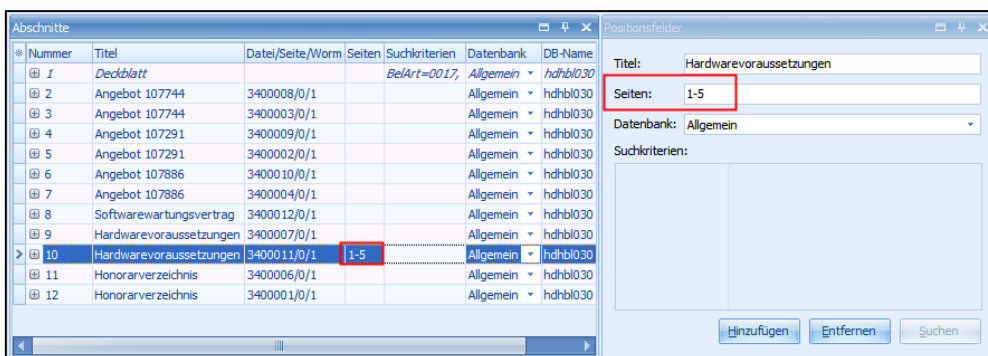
Abschnitte

| Nummer | Titel | Datei/Seite/Worm | Seiten | Suchkriterien | Datenbank | DB-Name |
|---|---|---|---|---|---|---|
| 1 | Deckblatt | | | BelArt=0017, | Allgemein | hdhbl030 |
| 2 | Angebot 107744 | 3400008/0/1 | | | Allgemein | hdhbl030 |
| 3 | Angebot 107744 | 3400003/0/1 | | | Allgemein | hdhbl030 |
| 4 | Angebot 107291 | 3400009/0/1 | | | Allgemein | hdhbl030 |
| 5 | Angebot 107291 | 3400002/0/1 | | | Allgemein | hdhbl030 |
| 6 | Angebot 107886 | 3400010/0/1 | | | Allgemein | hdhbl030 |
| 7 | Angebot 107886 | 3400004/0/1 | | | Allgemein | hdhbl030 |
| 8 | Softwarewartungsvertrag | 3400012/0/1 | | | Allgemein | hdhbl030 |
| 9 | Hardwarevoraussetzungen | 3400007/0/1 | | | Allgemein | hdhbl030 |
| 10 | Hardwarevoraussetzungen | 3400011/0/1 | 1-5 | | Allgemein | hdhbl030 |
| 11 | Honorarverzeichnis | 3400006/0/1 | | | Allgemein | hdhbl030 |
| 12 | Honorarverzeichnis | 3400001/0/1 | | | Allgemein | hdhbl030 |

Positionsfelder

Titel: Hardwarevoraussetzungen

Seiten: 1-5

Datenbank: Allgemein

Suchkriterien:

Hinzufügen Entfernen Suchen